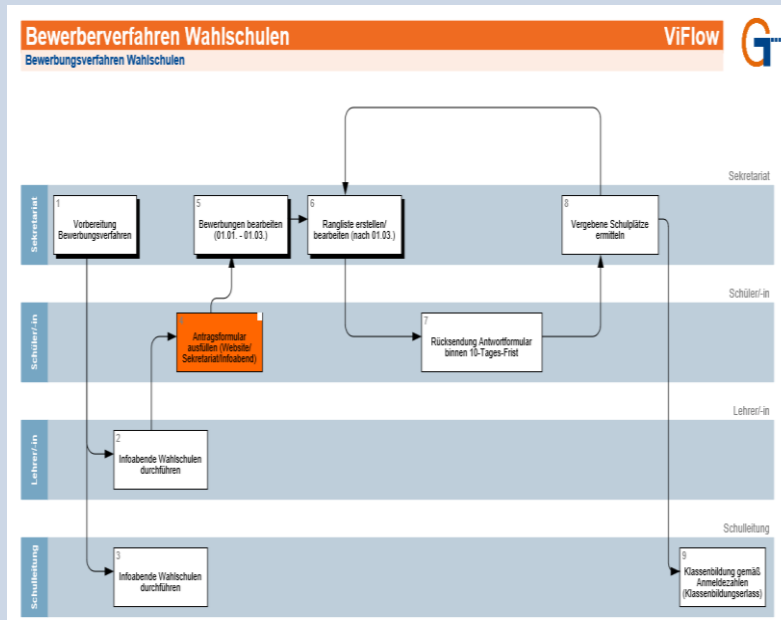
Bewerberverfahren Wahlschulen
ViFlow
Bewerbungsverfahren Wahlschulen

Sekretariat
Sekretariat

1
Vorbereitung Bewerbungsverfahren

5
Bewerbungen bearbeiten (01.01. - 01.03.)

6
Rangliste erstellen/ bearbeiten (nach 01.03.)

8
Vergebene Schulplätze ermitteln

Schüler/-in
Schüler/-in

Antragsformular ausfüllen (Website/ Sekretariat/Infoabend)

7
Rücksendung Antwortformular binnen 10-Tages-Frist

Lehrer/-in
Lehrer/-in

2
Infoabende Wahlschulen durchführen

Schulleitung
Schulleitung

3
Infoabende Wahlschulen durchführen

9
Klassenbildung gemäß Anmeldezahlen (Klassenbildungserlass)